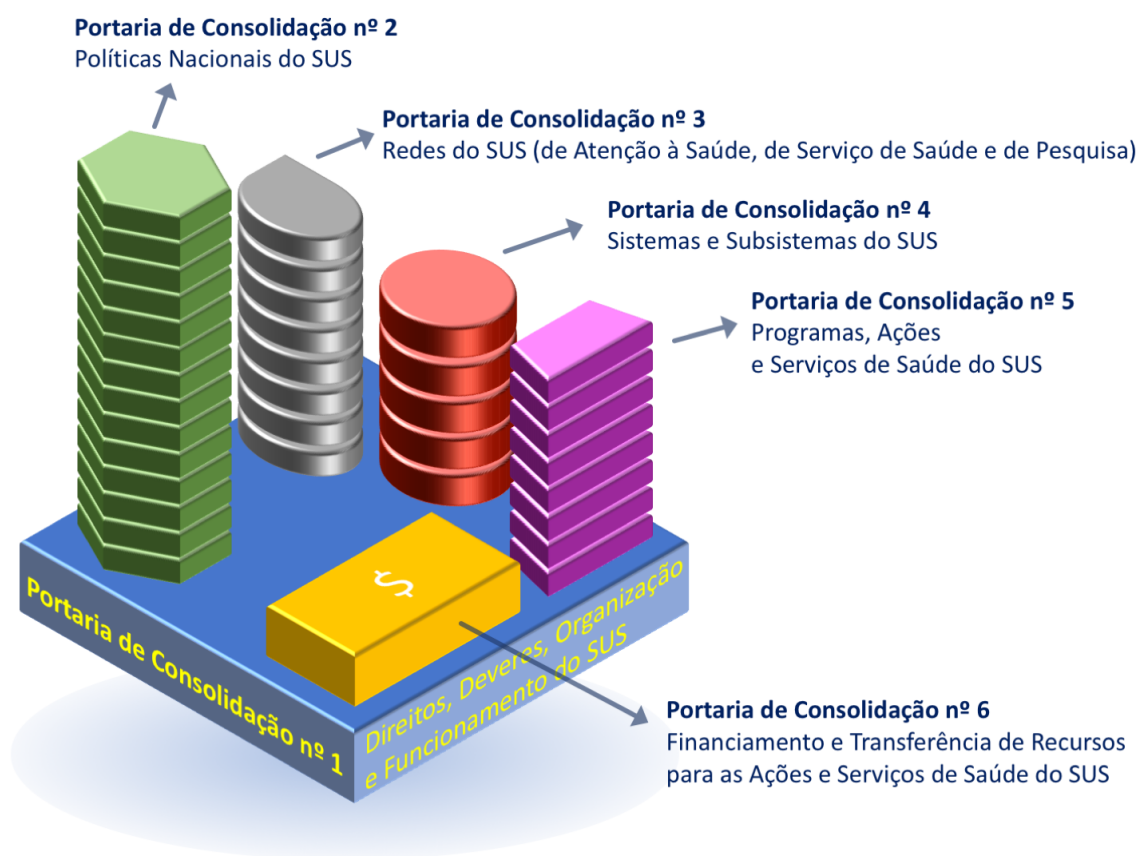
**Portaria de Consolidação nº 2**
Políticas Nacionais do SUS

**Portaria de Consolidação nº 3**
Redes do SUS (de Atenção à Saúde, de Serviço de Saúde e de Pesquisa)

**Portaria de Consolidação nº 4**
Sistemas e Subsistemas do SUS

**Portaria de Consolidação nº 5**
Programas, Ações e Serviços de Saúde do SUS

$

Portaria de Consolidação nº 1

Direitos, Deveres, Organização e Funcionamento do SUS

**Portaria de Consolidação nº 6**
Financiamento e Transferência de Recursos para as Ações e Serviços de Saúde do SUS